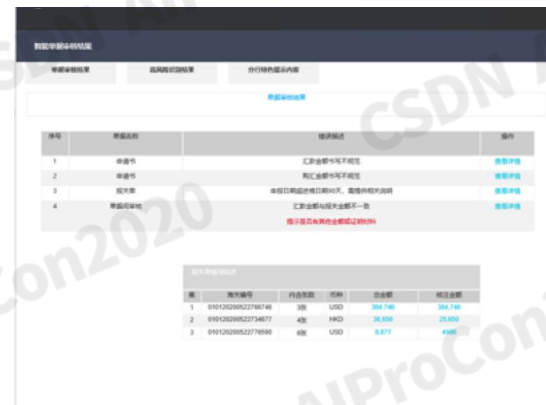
智能单据审核结果

单据审核结果 | 四风险识别结果 | 分行特色提示内容

单据审核结果

| 序号 | 单据名称 | 错误描述 | 操作 |
|---|---|---|---|
| 1 | 申请书 | 汇款金额书写不规范 | 查看详情 |
| 2 | 申请书 | 购汇金额书写不规范 | 查看详情 |
| 3 | 报关单 | 申报日期超过报日期90天，需提供相关说明 | 查看详情 |
| 4 | 单据间审核 | 汇款金额与报关金额不一致 | 查看详情 |
| | | 提示是否有其他金额或证明材料 | |

报关单据核销信息

| 序 | 海关编号 | 内含张数 | 币种 | 总金额 | 核注金额 |
|---|---|---|---|---|---|
| 1 | 010120200522766748 | 3张 | USD | 384,748 | 384,748 |
| 2 | 010120200522734677 | 4张 | HKD | 38,656 | 25,656 |
| 3 | 010120200522776590 | 6张 | USD | 6,877 | 4500 |

CSDN
Con2020
AIProCon